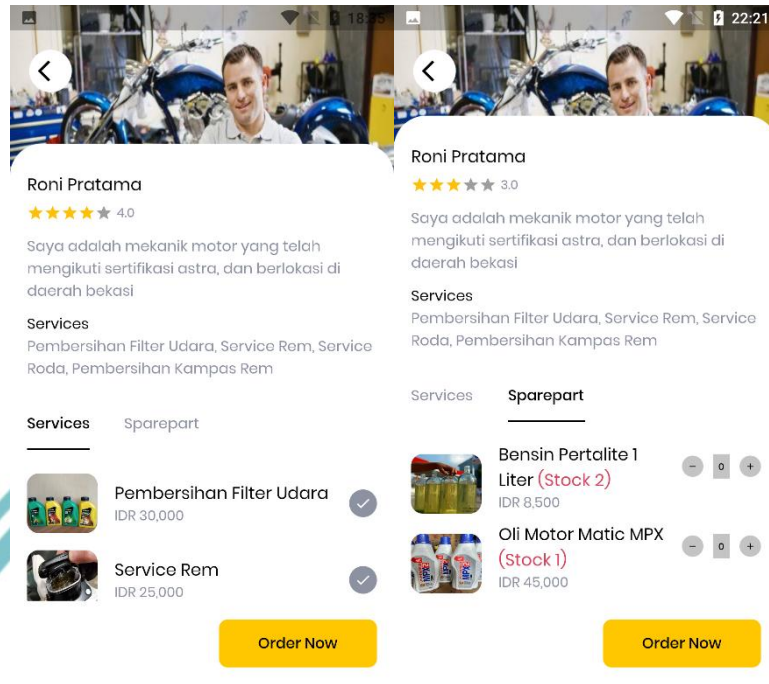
18:35

Roni Pratama

4.0

Saya adalah mekanik motor yang telah mengikuti sertifikasi astra, dan berlokasi di daerah bekasi

Services

Pembersihan Filter Udara, Service Rem, Service Roda, Pembersihan Kampas Rem

Services Sparepart

Pembersihan Filter Udara
IDR 30,000

Service Rem
IDR 25,000

Order Now

22:21

Roni Pratama

3.0

Saya adalah mekanik motor yang telah mengikuti sertifikasi astra, dan berlokasi di daerah bekasi

Services

Pembersihan Filter Udara, Service Rem, Service Roda, Pembersihan Kampas Rem

Services Sparepart

Bensin Pertalite 1 Liter (Stock 2)
IDR 8,500
− 0 +

Oli Motor Matic MPX (Stock 1)
IDR 45,000
− 0 +

Order Now